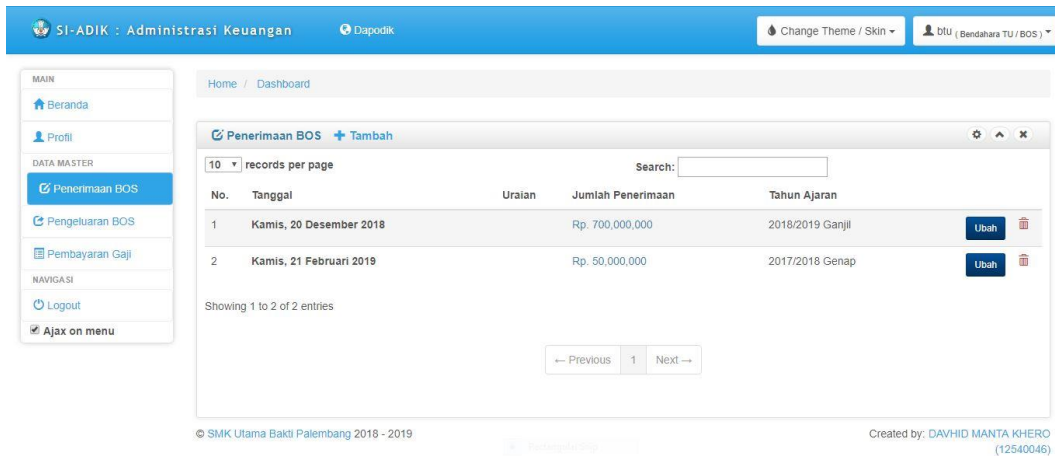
SI-ADIK : Administrasi Keuangan

Dapodik

Change Theme / Skin

btu ( Bendahara TU / BOS )

MAIN

Beranda

Profil

DATA MASTER

Penerimaan BOS

Pengeluaran BOS

Pembayaran Gaji

NAVIGASI

Logout

Ajax on menu

Home / Dashboard

Penerimaan BOS + Tambah

10 records per page

Search:

| No. | Tanggal | Uraian | Jumlah Penerimaan | Tahun Ajaran | |
|---|---|---|---|---|---|
| 1 | Kamis, 20 Desember 2018 | | Rp. 700,000,000 | 2018/2019 Ganjil | Ubah |
| 2 | Kamis, 21 Februari 2019 | | Rp. 50,000,000 | 2017/2018 Genap | Ubah |

Showing 1 to 2 of 2 entries

← Previous 1 Next →

© SMK Utama Bakti Palembang 2018 - 2019

Created by: DAVHID MANTA KHERO (12540046)